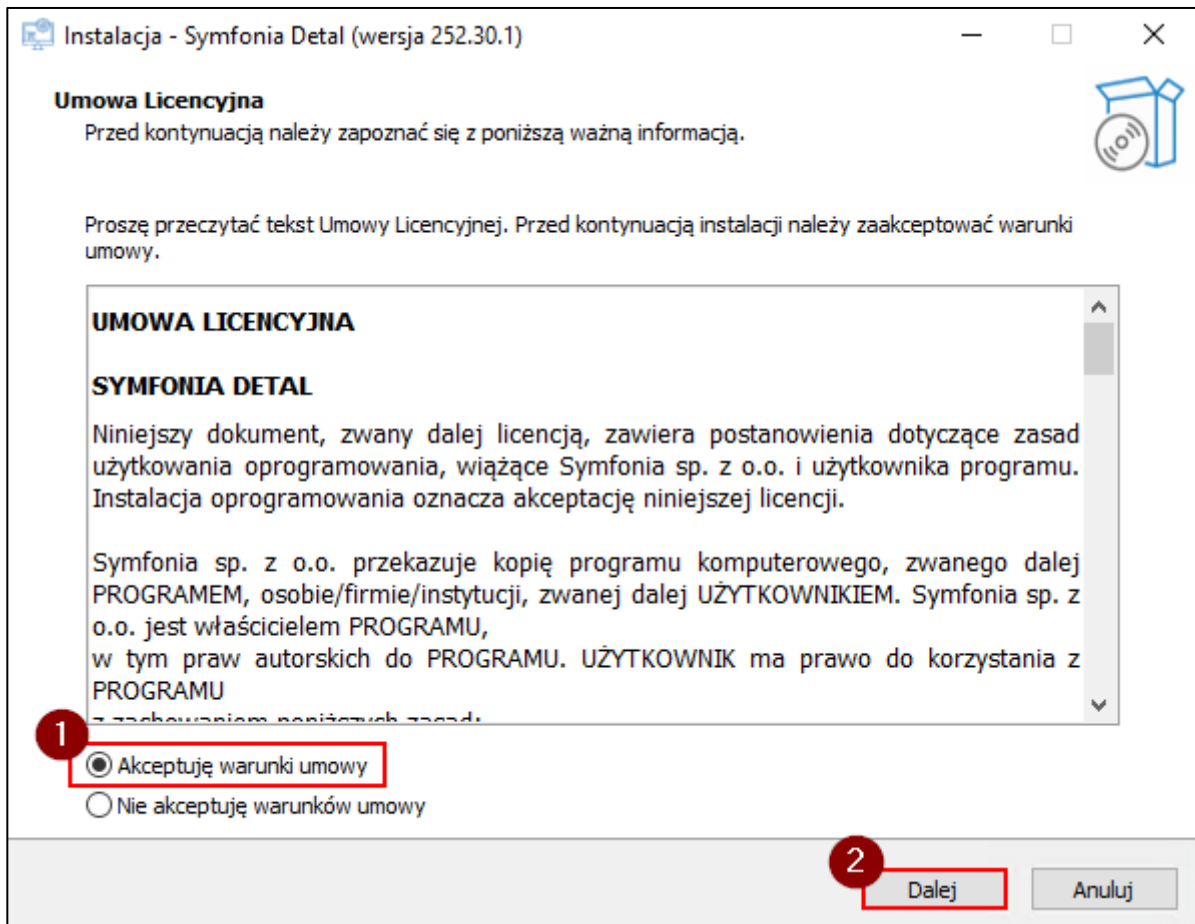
Instalacja - Symfonia Detal (wersja 252.30.1)

Umowa Licencyjna
Przed kontynuacją należy zapoznać się z poniższą ważną informacją.

Proszę przeczytać tekst Umowy Licencyjnej. Przed kontynuacją instalacji należy zaakceptować warunki umowy.

UMOWA LICENCYJNA

SYMFONIA DETAL

Niniejszy dokument, zwany dalej licencją, zawiera postanowienia dotyczące zasad użytkowania oprogramowania, wiążące Symfonia sp. z o.o. i użytkownika programu. Instalacja oprogramowania oznacza akceptację niniejszej licencji.

Symfonia sp. z o.o. przekazuje kopię programu komputerowego, zwanego dalej PROGRAMEM, osobie/firmie/instytucji, zwanej dalej UŻYTKOWNIKIEM. Symfonia sp. z o.o. jest właścicielem PROGRAMU,
w tym praw autorskich do PROGRAMU. UŻYTKOWNIK ma prawo do korzystania z PROGRAMU
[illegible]

1
Akceptuję warunki umowy
Nie akceptuję warunków umowy

2
Dalej
Anuluj